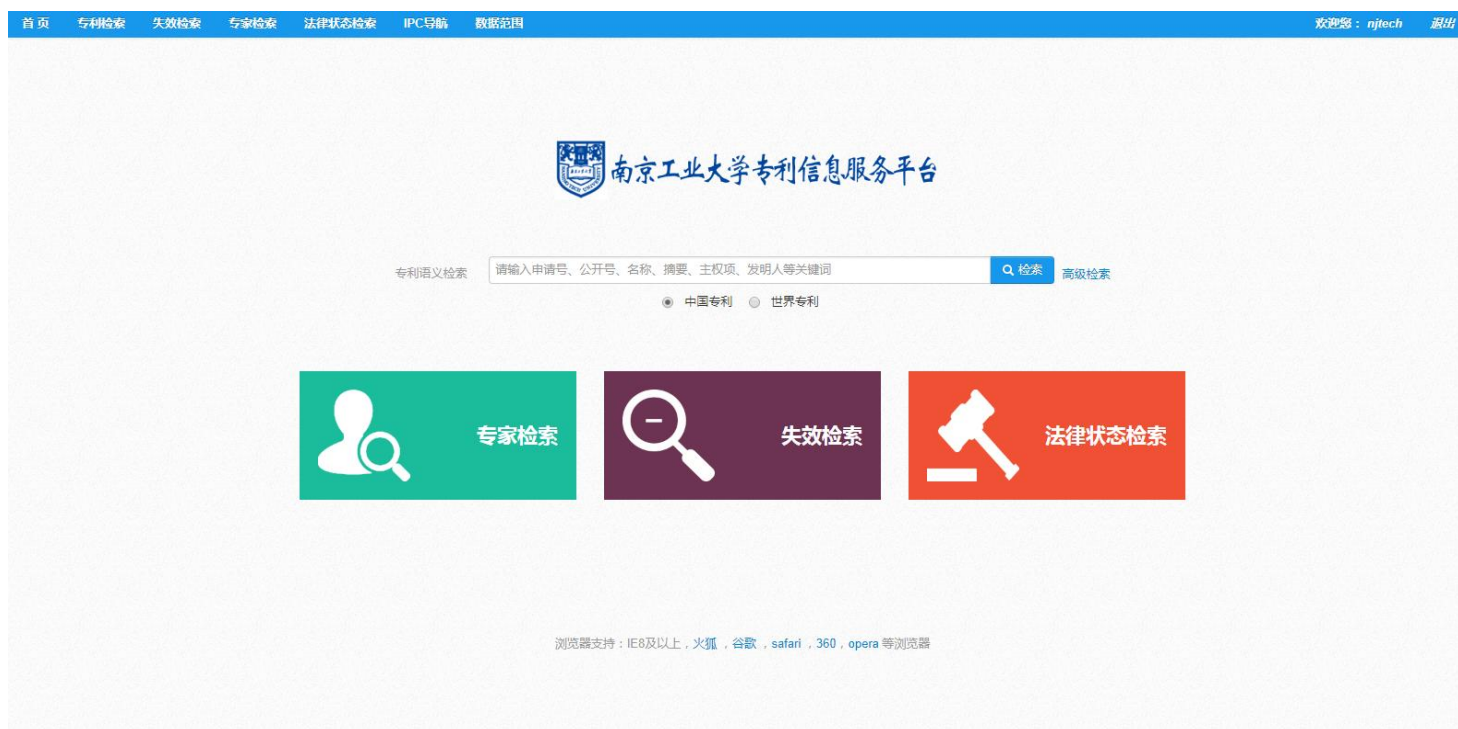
首页 专利检索 失效检索 专家检索 法律状态检索 IPC导航 数据范围

欢迎您：njtech 退出

南京工业大学专利信息服务平台

专利语义检索 请输入申请号、公开号、名称、摘要、主权项、发明人等关键词 检索 高级检索

中国专利 世界专利

专家检索

失效检索

法律状态检索

浏览器支持：IE8及以上，火狐，谷歌，safari，360，opera 等浏览器